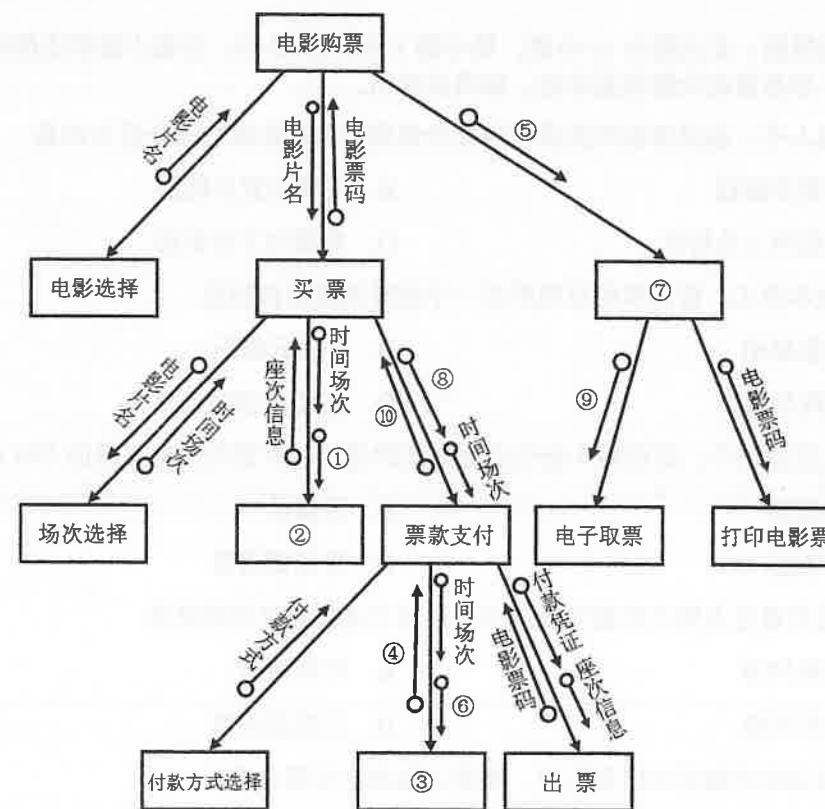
电影购票

电影片名

电影片名

电影票码

⑤

电影选择

买 票

⑦

电影片名

时间场次

座次信息

时间场次

①

⑧

⑩

时间场次

⑨

电影票码

场次选择

②

票款支付

电子取票

打印电影票

付款方式

时间场次

④

⑥

付款凭证

电影票码

座次信息

付款方式选择

③

出 票